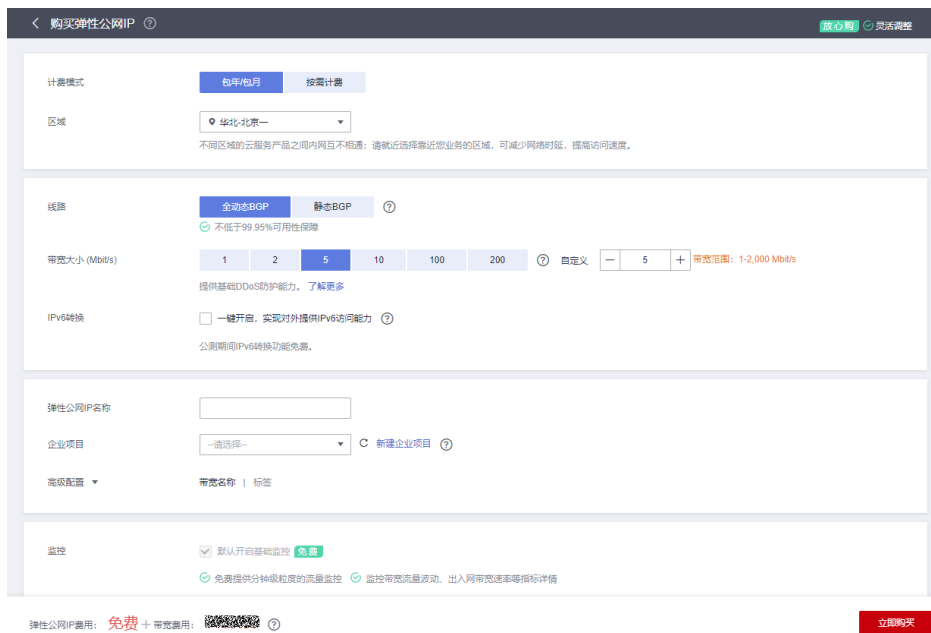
< 购买弹性公网IP ⓘ

放心购 灵活调整

计费模式 包年/包月 按需计费

区域 华北-北京一

不同区域的云服务产品之间内网互不相通；请就近选择靠近您业务的区域，可减少网络时延，提高访问速度。

线路 全动态BGP 静态BGP

不低于99.95%可用性保障

带宽大小 (Mbit/s) 1 2 5 10 100 200 自定义 — 5 + 带宽范围：1-2,000 Mbit/s

提供基础DDoS防护能力。了解更多

IPv6转换 一键开启，实现对外提供IPv6访问能力

公测期间IPv6转换功能免费。

弹性公网IP名称

企业项目 --请选择-- 新建企业项目

高级配置 ▾ 带宽名称 | 标签

监控 默认开启基础监控 免费

免费提供分钟级粒度的流量监控 监控带宽流量波动、出入网带宽速率等指标详情

弹性公网IP费用： 免费 + 带宽费用： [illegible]

立即购买